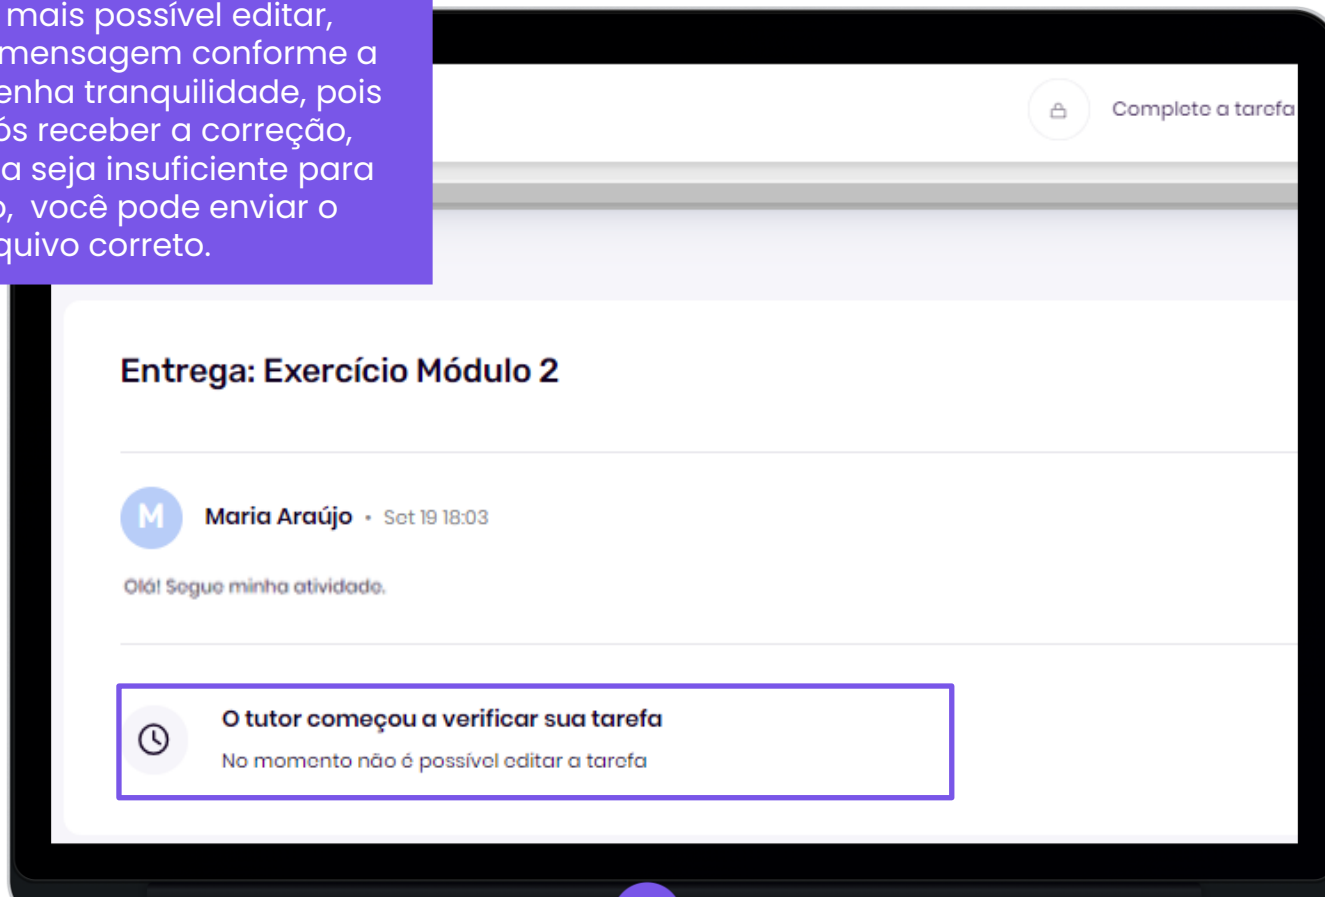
mais possível editar, mensagem conforme a enha tranquilidade, pois ós receber a correção, a seja insuficiente para o, você pode enviar o quivo correto.

Complete a tarefa

Entrega: Exercício Módulo 2

M

Maria Araújo • Set 19 18:03

Olá! Segue minha atividade.

O tutor começou a verificar sua tarefa

No momento não é possível editar a tarefa